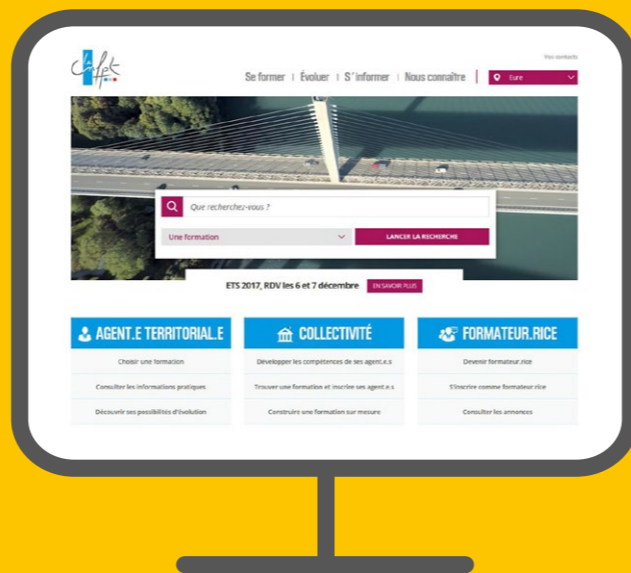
Vos contacts

Se former | Évoluer | S'informer | Nous connaître | Eure

Que recherchez-vous ?

Une formation

LANCER LA RECHERCHE

ETS 2017, RDV les 6 et 7 décembre EN SAVOIR PLUS

AGENT.E TERRITORIAL.E

Choisir une formation

Consulter les informations pratiques

Découvrir ses possibilités d'évolution

COLLECTIVITÉ

Développer les compétences de ses agent.e.s

Trouver une formation et inscrire ses agent.e.s

Construire une formation sur mesure

FORMATEUR.RICE

Devenir formateur.rice

S'inscrire comme formateur.rice

Consulter les annonces